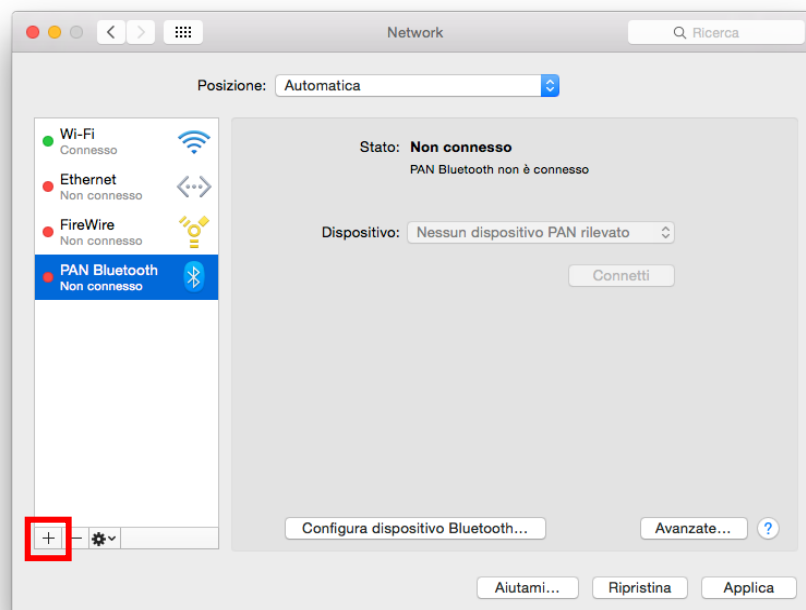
Network

Ricerca

Posizione: Automatica

Wi-Fi
Connesso

Ethernet
Non connesso

FireWire
Non connesso

PAN Bluetooth
Non connesso

Stato: Non connesso
PAN Bluetooth non è connesso

Dispositivo: Nessun dispositivo PAN rilevato

Connetti

+ −

Configura dispositivo Bluetooth...

Avanzate...

?

Aiutami...

Ripristina

Applica